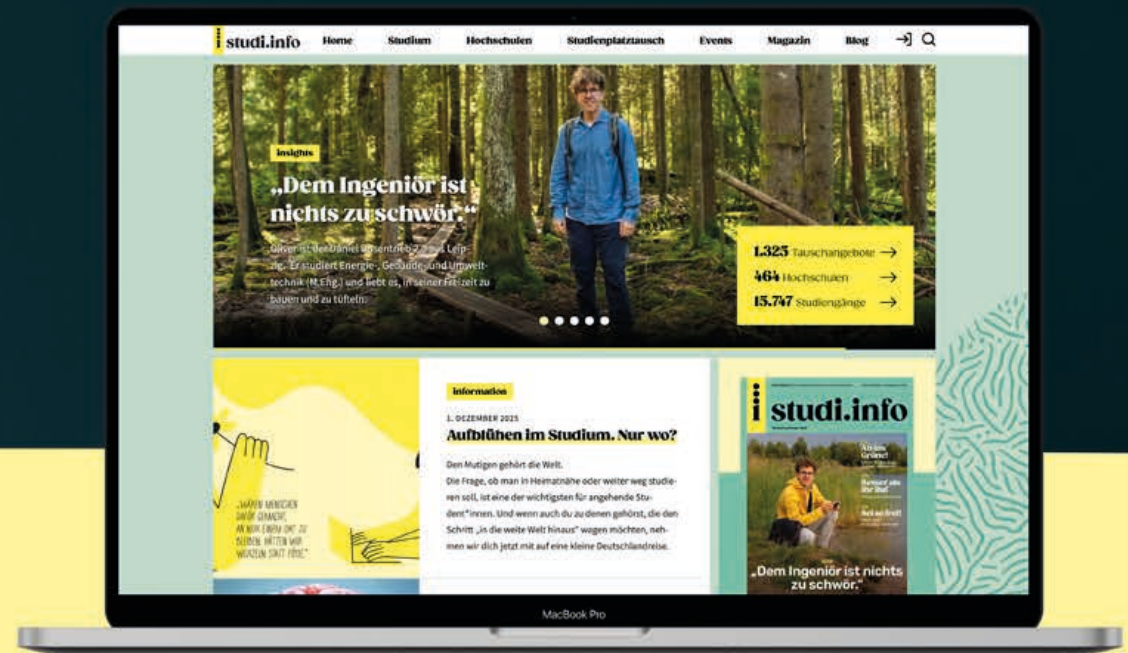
studi.info Home Studium Hochschulen Studienplatztausch Events Magazin Blog

insights

„Dem Ingeniör ist nichts zu schwör.“

Das ist Daniel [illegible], 2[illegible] aus Leipzig. Er studiert Energie-, Gebäude- und Umwelttechnik (M.Eng.) und liebt es, in seiner Freizeit zu bauen und zu tüfteln.

1.325 Tauschangebote →
464 Hochschulen →
15.747 Studiengänge →

„WÄREN MENSCHEN DAFÜR GEMACHT, AN NUR EINEM ORT ZU BLEIBEN, HÄTTEN WIR WURZELN STATT FÜSSE.“

information

1. DEZEMBER 2025

Aufblühen im Studium. Nur wo?

Den Mutigen gehört die Welt.
Die Frage, ob man in Heimatnähe oder weiter weg studieren soll, ist eine der wichtigsten für angehende Student*innen. Und wenn auch du zu denen gehörst, die den Schritt „in die weite Welt hinaus“ wagen möchten, nehmen wir dich jetzt mit auf eine kleine Deutschlandreise.

studi.info

„Dem Ingeniör ist nichts zu schwör.“

MacBook Pro